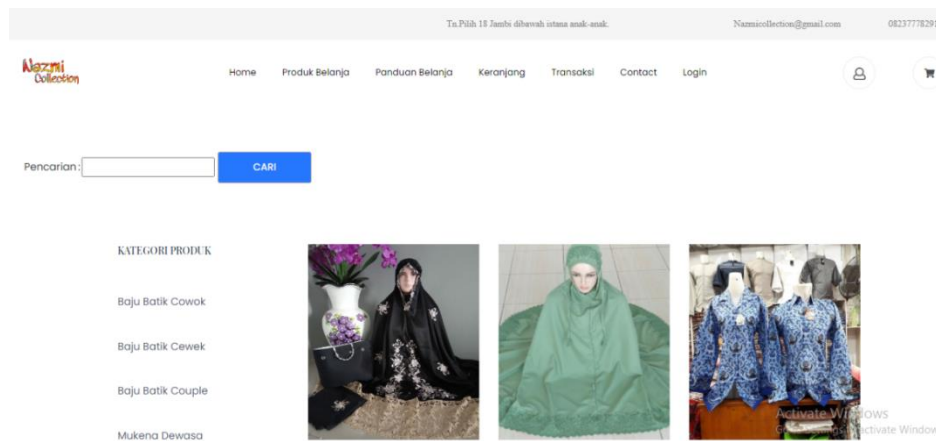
Tn.Pilih 18 Jambi dibawah istana anak-anak. Nazmicollection@gmail.com 08237778291

Nazmi Collection

Home Produk Belanja Panduan Belanja Keranjang Transaksi Contact Login

Pencarian : CARI

KATEGORI PRODUK

Baju Batik Cowok

Baju Batik Cewek

Baju Batik Couple

Mukena Dewasa

Activate Windows
Go to Settings to activate Windows